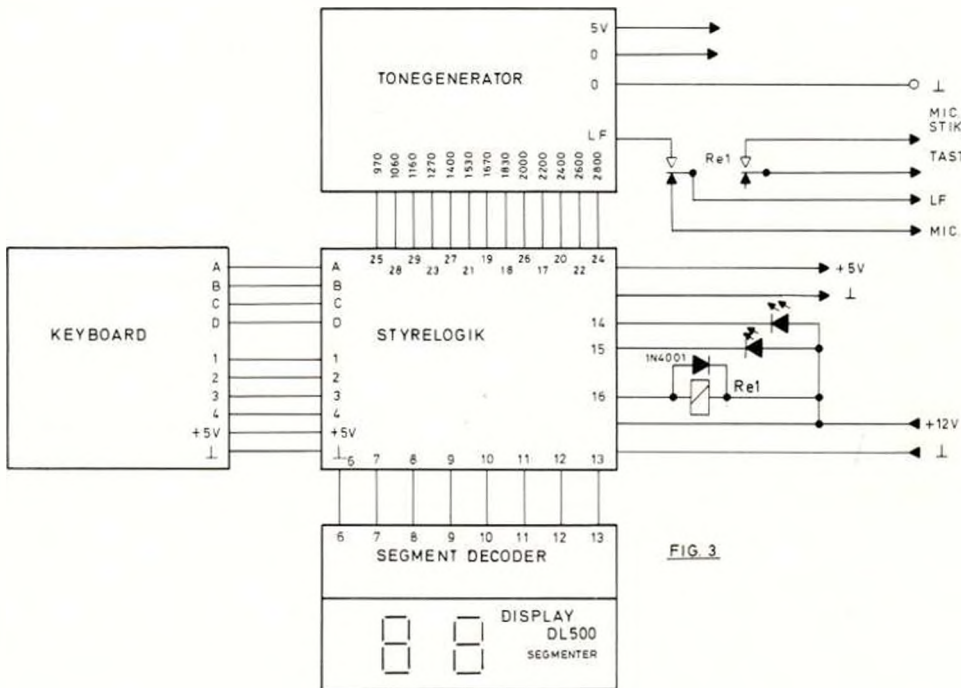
TONEGENERATOR

5V
0
0
LF

970 1060 1160 1270 1400 1530 1670 1830 2000 2200 2400 2600 2800

MIC.
STIK
TAST
LF
MIC.

Re1

25 28 29 23 27 21 19 18 26 17 20 22 24

KEYBOARD

A
B
C
D
1
2
3
4
+5V
⊥

A
B
C
D
1
2
3
4
+5V
⊥

STYRELOGIK

14
15
16

1N4001

Re1

+5V
⊥
+12V
⊥

6 7 8 9 10 11 12 13

6 7 8 9 10 11 12 13

SEGMENT DECODER

FIG. 3

DISPLAY
DL500
SEGMENTER